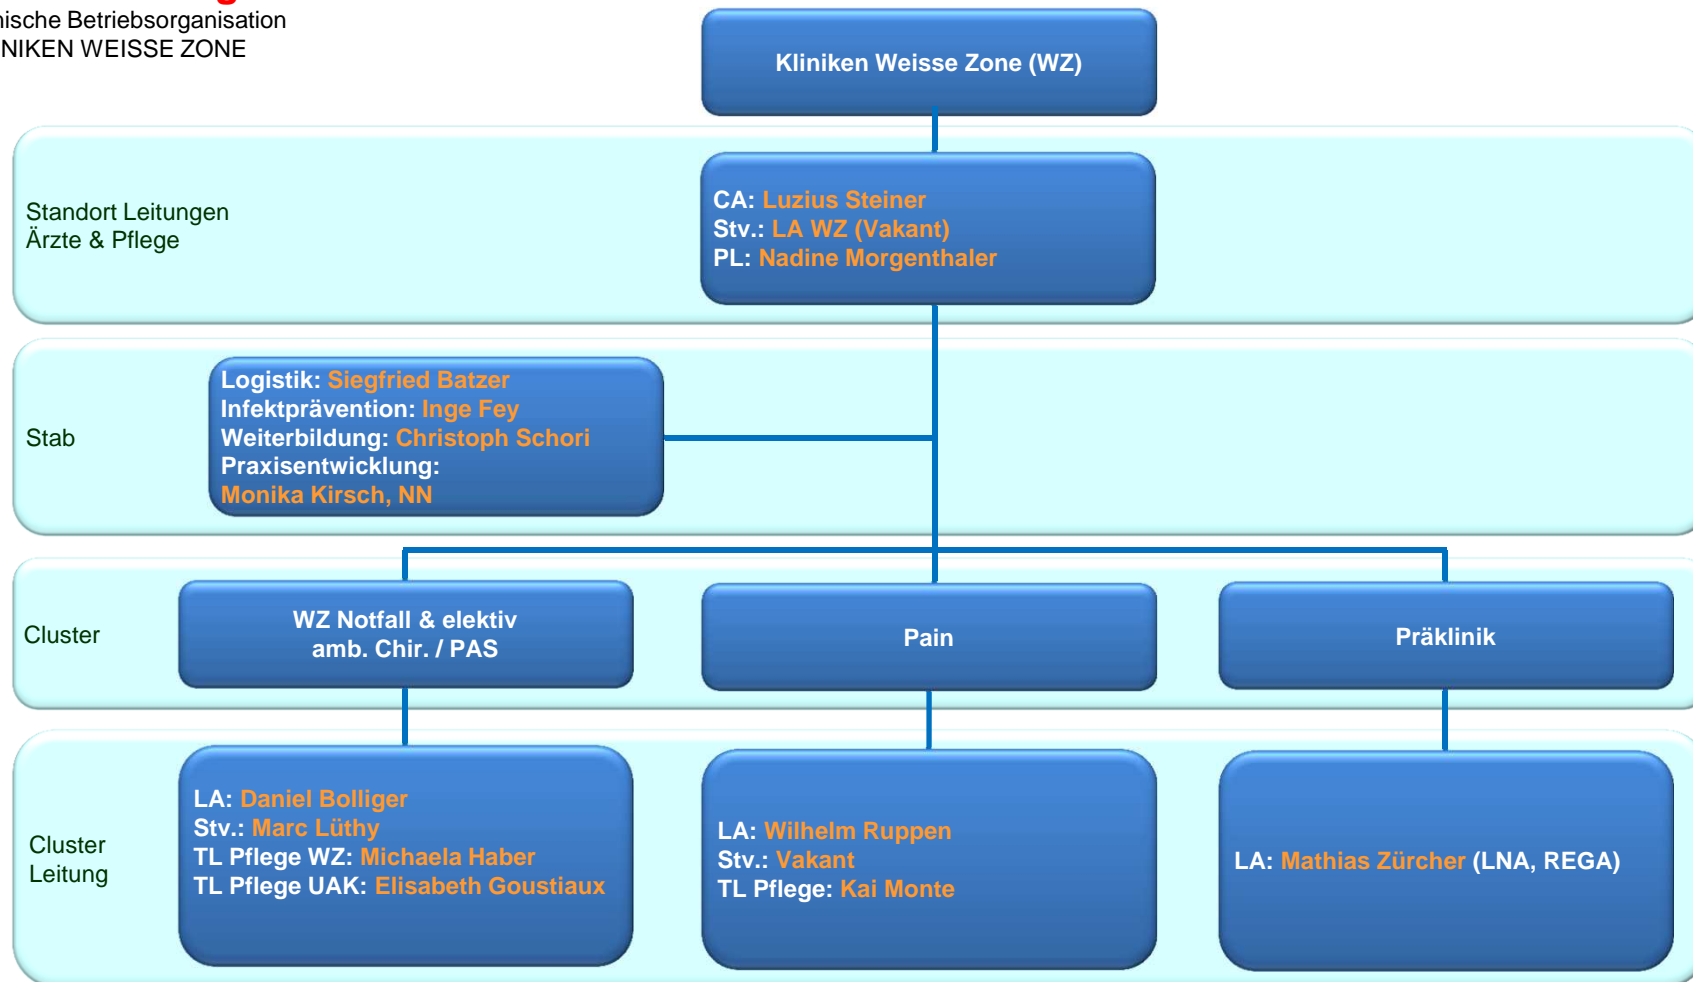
ische Betriebsorganisation
NIKEN WEISSE ZONE

Kliniken Weisse Zone (WZ)

Standort Leitungen
Ärzte & Pflege

CA: Luzius Steiner
Stv.: LA WZ (Vakant)
PL: Nadine Morgenthaler

Stab

Logistik: Siegfried Batzer
Infektprävention: Inge Fey
Weiterbildung: Christoph Schori
Praxisentwicklung:
Monika Kirsch, NN

Cluster

WZ Notfall & elektiv
amb. Chir. / PAS

Pain

Präklinik

Cluster
Leitung

LA: Daniel Bolliger
Stv.: Marc Lüthy
TL Pflege WZ: Michaela Haber
TL Pflege UAK: Elisabeth Goustiaux

LA: Wilhelm Ruppen
Stv.: Vakant
TL Pflege: Kai Monte

LA: Mathias Zürcher (LNA, REGA)